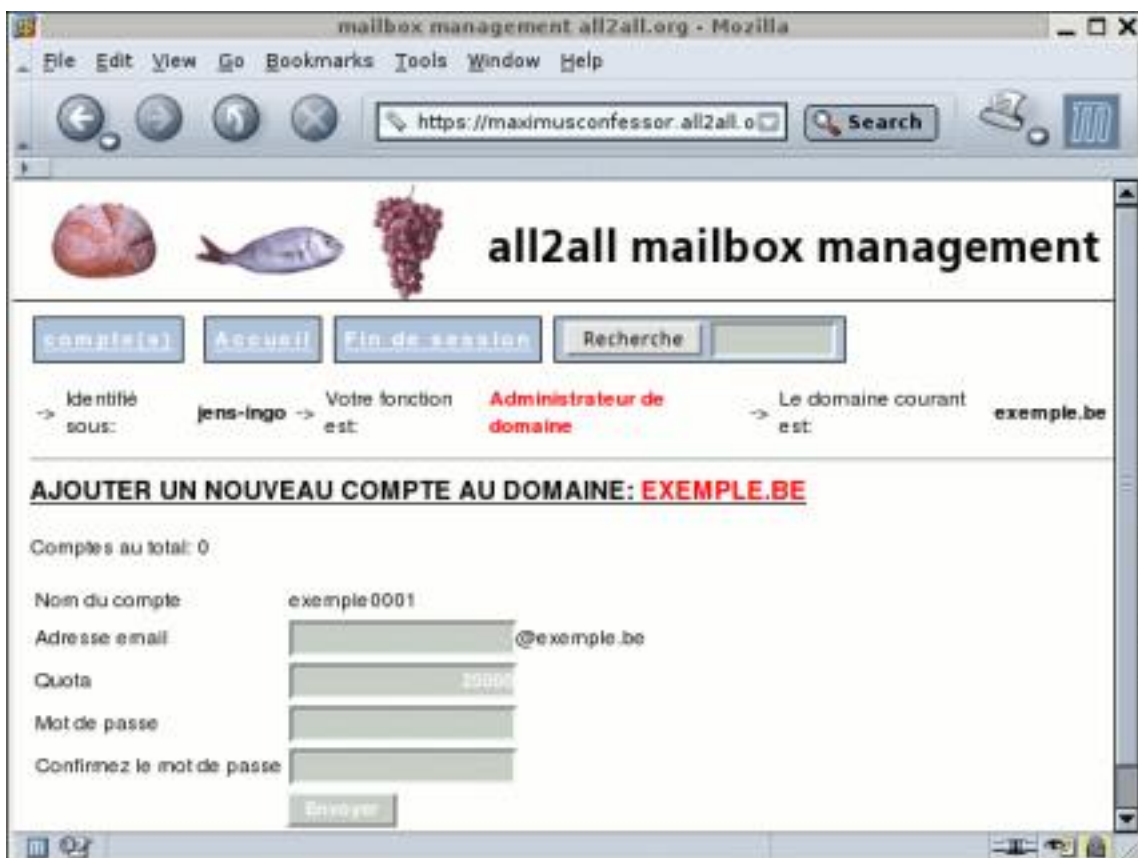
mailbox management all2all.org - Mozilla

File Edit View Go Bookmarks Tools Window Help

https://maximusconfessor.all2all.o

Search

all2all mailbox management

compte(s) Accueil Fin de session Recherche

-> Identifié sous: jens-ingo -> Votre fonction est: Administrateur de domaine -> Le domaine courant est: exemple.be

AJOUTER UN NOUVEAU COMPTE AU DOMAINE: EXEMPLE.BE

Comptes au total: 0

| | |
|---|---|
| Nom du compte | exemple0001 |
| Adresse email | @exemple.be |
| Quota | 20000 |
| Mot de passe | |
| Confirmez le mot de passe | |
| | Envoyer |